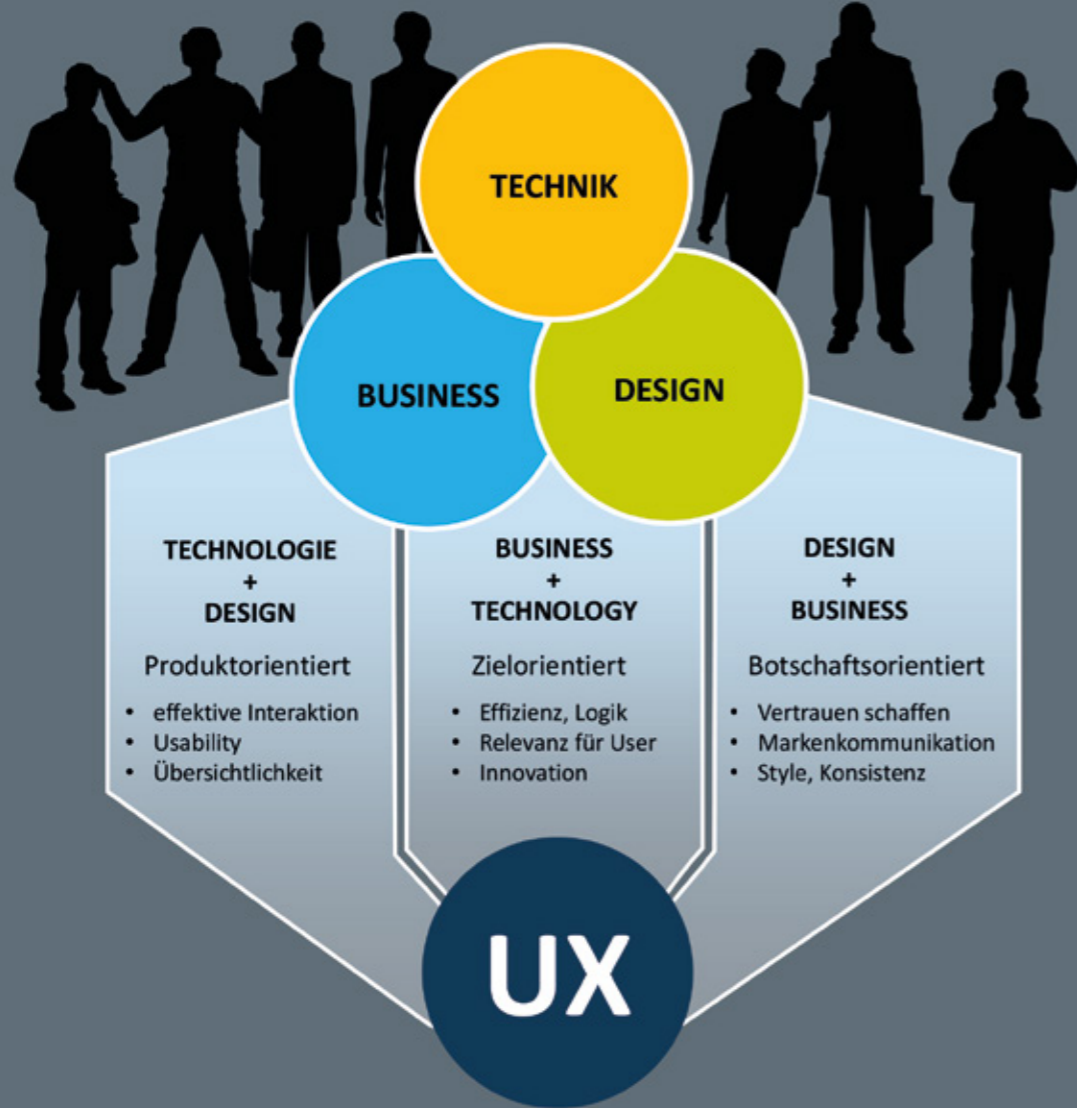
TECHNIK

BUSINESS

DESIGN

TECHNOLOGIE
+
DESIGN

Produktorientiert

- effektive Interaktion
- Usability
- Übersichtlichkeit

BUSINESS
+
TECHNOLOGY

Zielorientiert

- Effizienz, Logik
- Relevanz für User
- Innovation

DESIGN
+
BUSINESS

Botschaftsorientiert

- Vertrauen schaffen
- Markenkommunikation
- Style, Konsistenz

UX